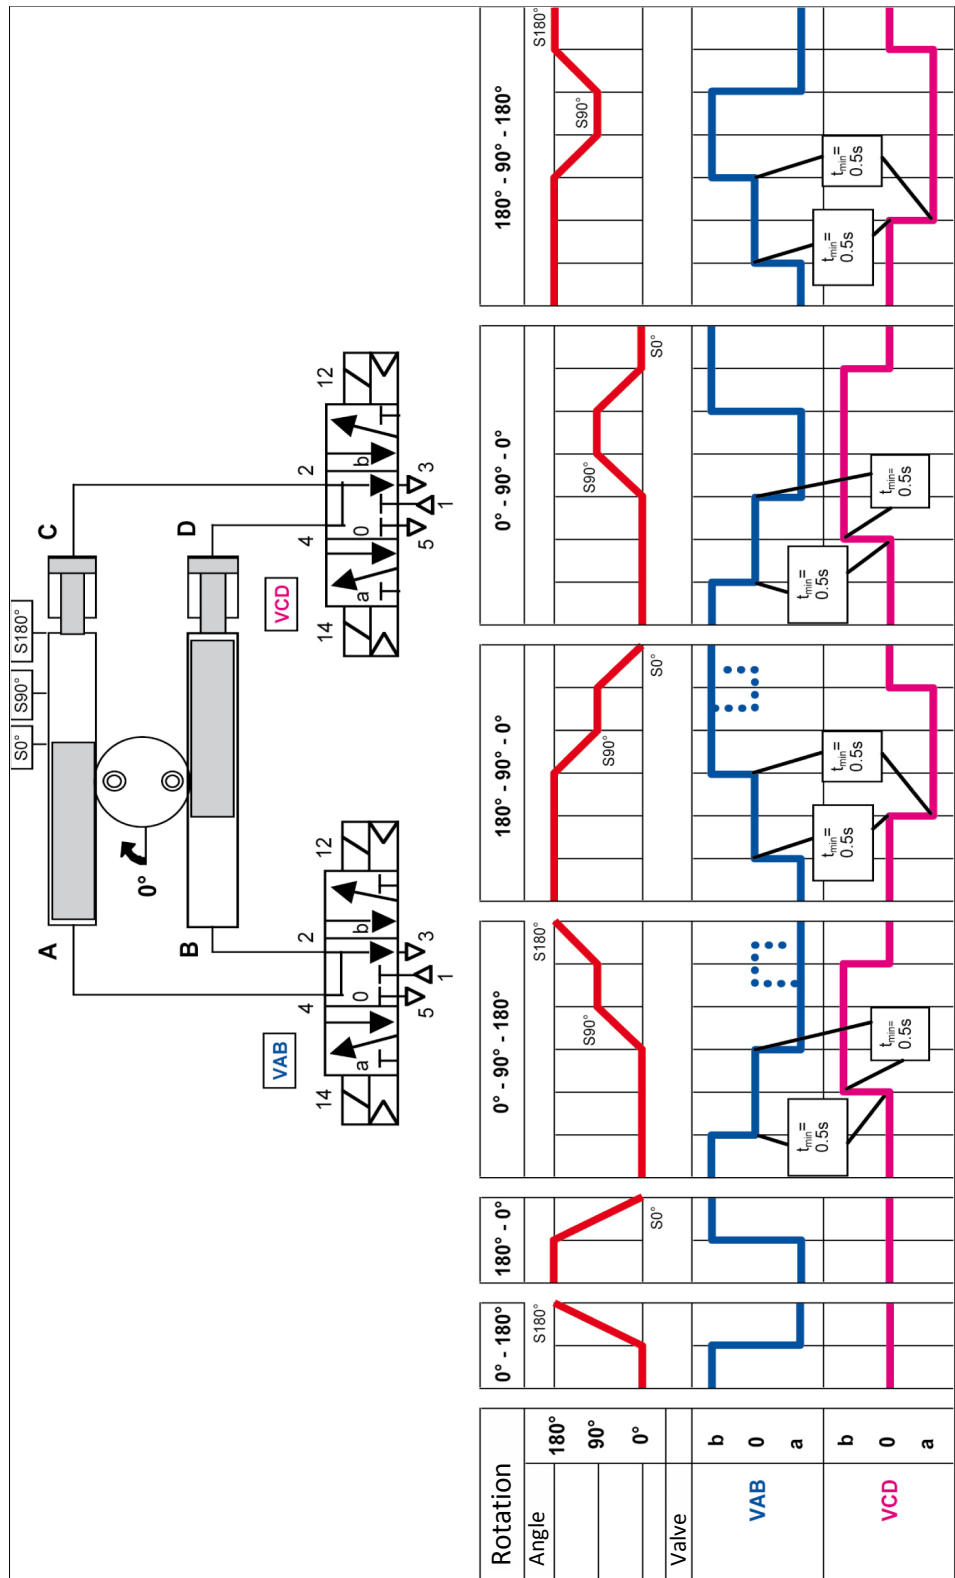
S0°
S90°
S180°
C
D
A
B
0°
VAB
VCD
14
a
0
b
12
4
2
5
1
3

| Rotation | | 0° - 180° | 180° - 0° | 0° - 90° - 180° | 180° - 90° - 0° | 0° - 90° - 0° | 180° - 90° - 180° |
|---|---|---|---|---|---|---|---|
| Angle | 180° 90° 0° | S180° | S0° | S90° S180° | S90° S0° | S90° S0° | S90° S180° |
| Valve VAB | b 0 a | | | $t_{min}$ = 0.5s | $t_{min}$ = 0.5s | $t_{min}$ = 0.5s | $t_{min}$ = 0.5s |
| VCD | b 0 a | | | $t_{min}$= 0.5s | $t_{min}$= 0.5s | $t_{min}$= 0.5s | $t_{min}$ = 0.5s |